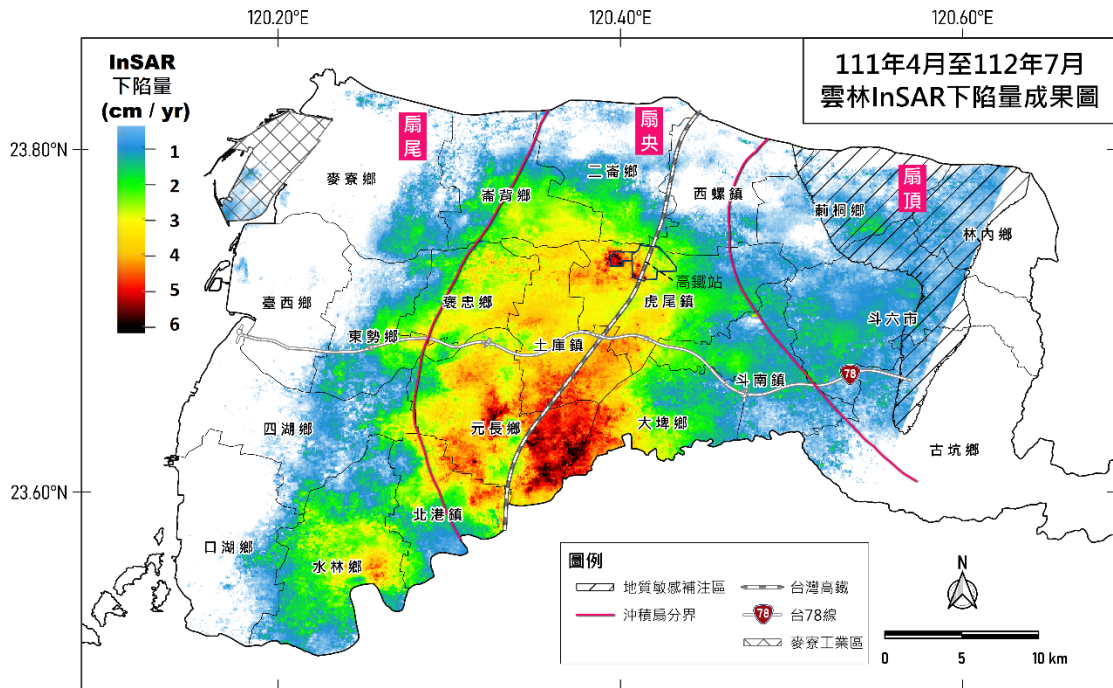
120.20°E

120.40°E

120.60°E

111年4月至112年7月
雲林InSAR下陷量成果圖

InSAR
下陷量
(cm / yr)

1
2
3
4
5
6

23.80°N

23.60°N

扇尾

扇央

扇頂

麥寮鄉

崙背鄉

二崙鄉

西螺鎮

莿桐鄉

林內鄉

高鐵站

臺西鄉

褒忠鄉

虎尾鎮

斗六市

東勢鄉

土庫鎮

斗南鎮

78

四湖鄉

元長鄉

大埤鄉

古坑鄉

北港鎮

口湖鄉

水林鄉

圖例
地質敏感補注區
沖積扇分界
台灣高鐵
78 台78線
麥寮工業區

N

0
5
10 km